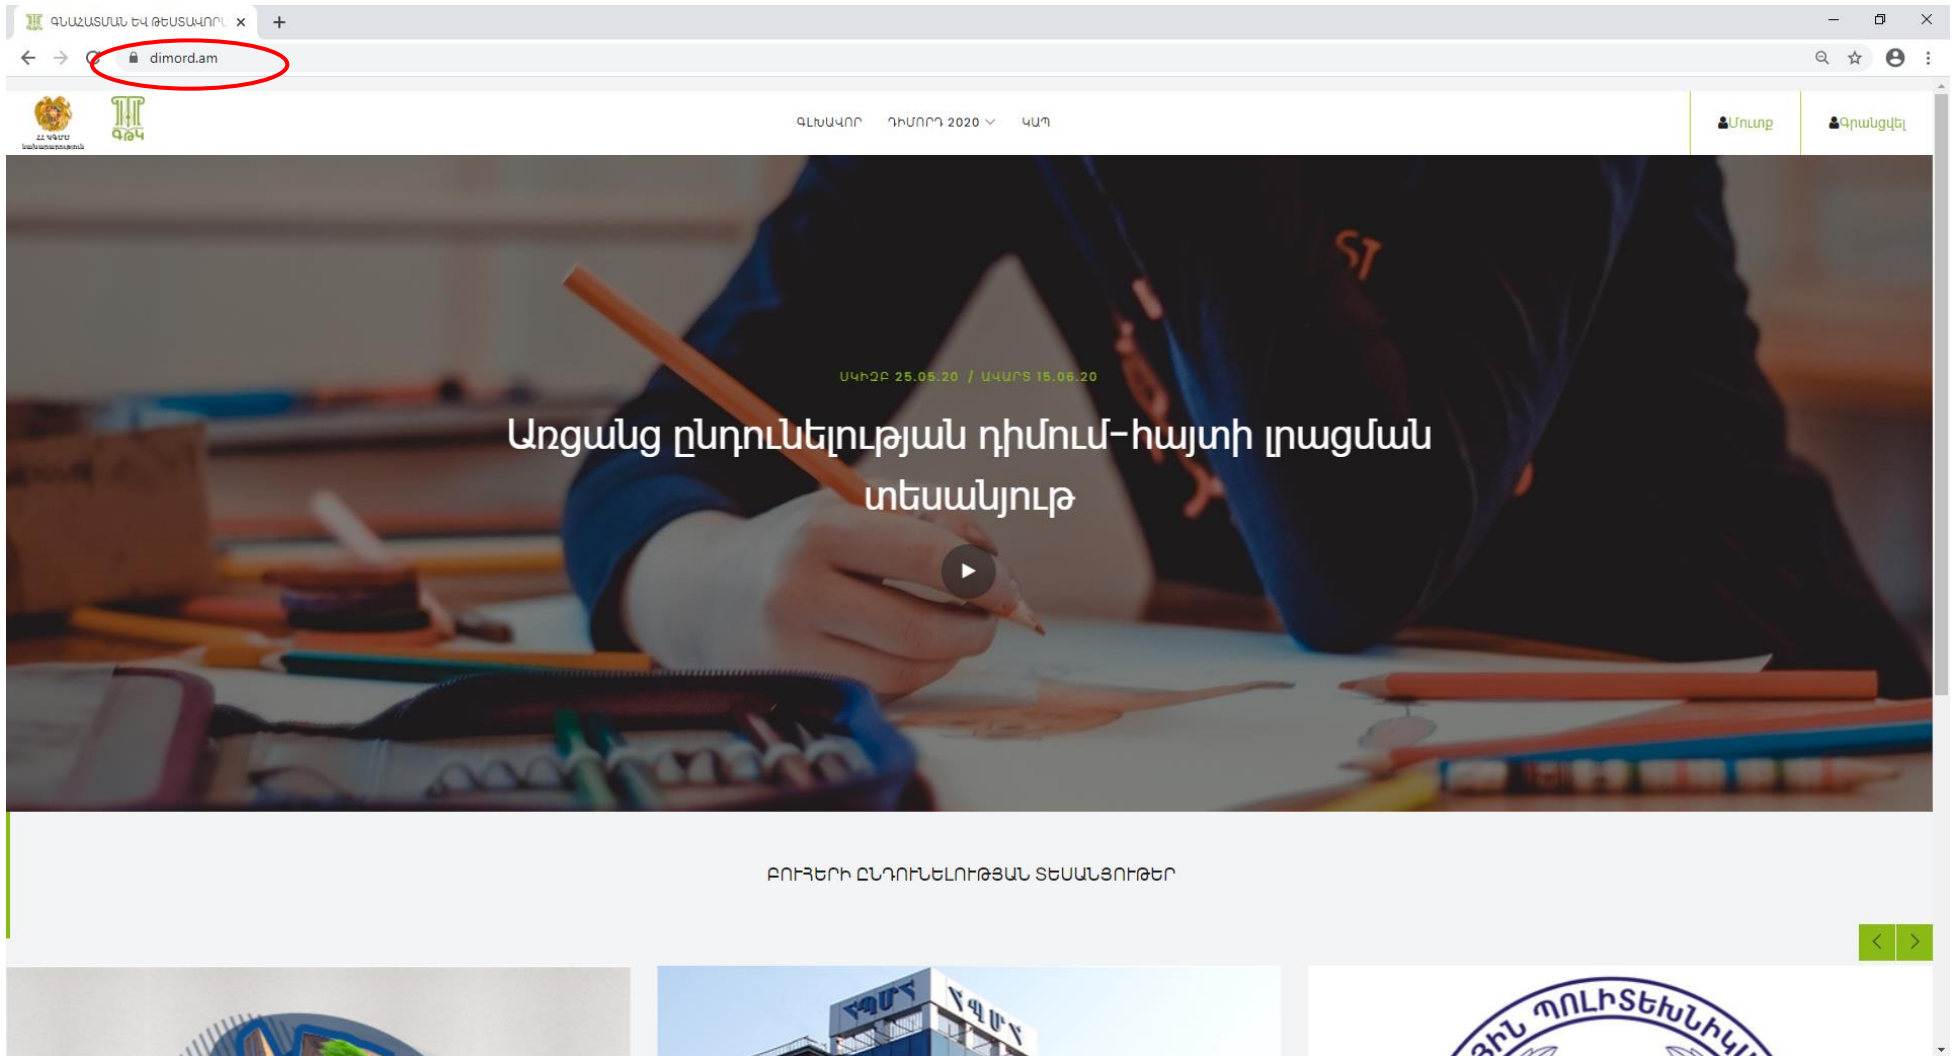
ԳՆԱՀԱՏՄԱՆ ԵՎ ԹԵՍՏԱՎՈՐՈ ×

dimord.am

ՀՀ ԿԳՄՍՆ

ԳԹԿ

ԳԼԽԱՎՈՐ ԴԻՄՈՐԴ 2020 ԿԱՊ

Մուտք Գրանցվել

ՍԿԻԶԲ 25.05.20 / ԱՎԱՐՏ 15.06.20

Առցանց ընդունելության դիմում-հայտի լրացման տեսանյութ

ԲՈՒՀԵՐԻ ԸՆԴՈՒՆԵԼՈՒԹՅԱՆ ՏԵՍԱՆՅՈՒԹԵՐ

ՀՊՄՀ

ՀՊՄՀ

ՊՈԼԻՏԵԽՆԻԿ